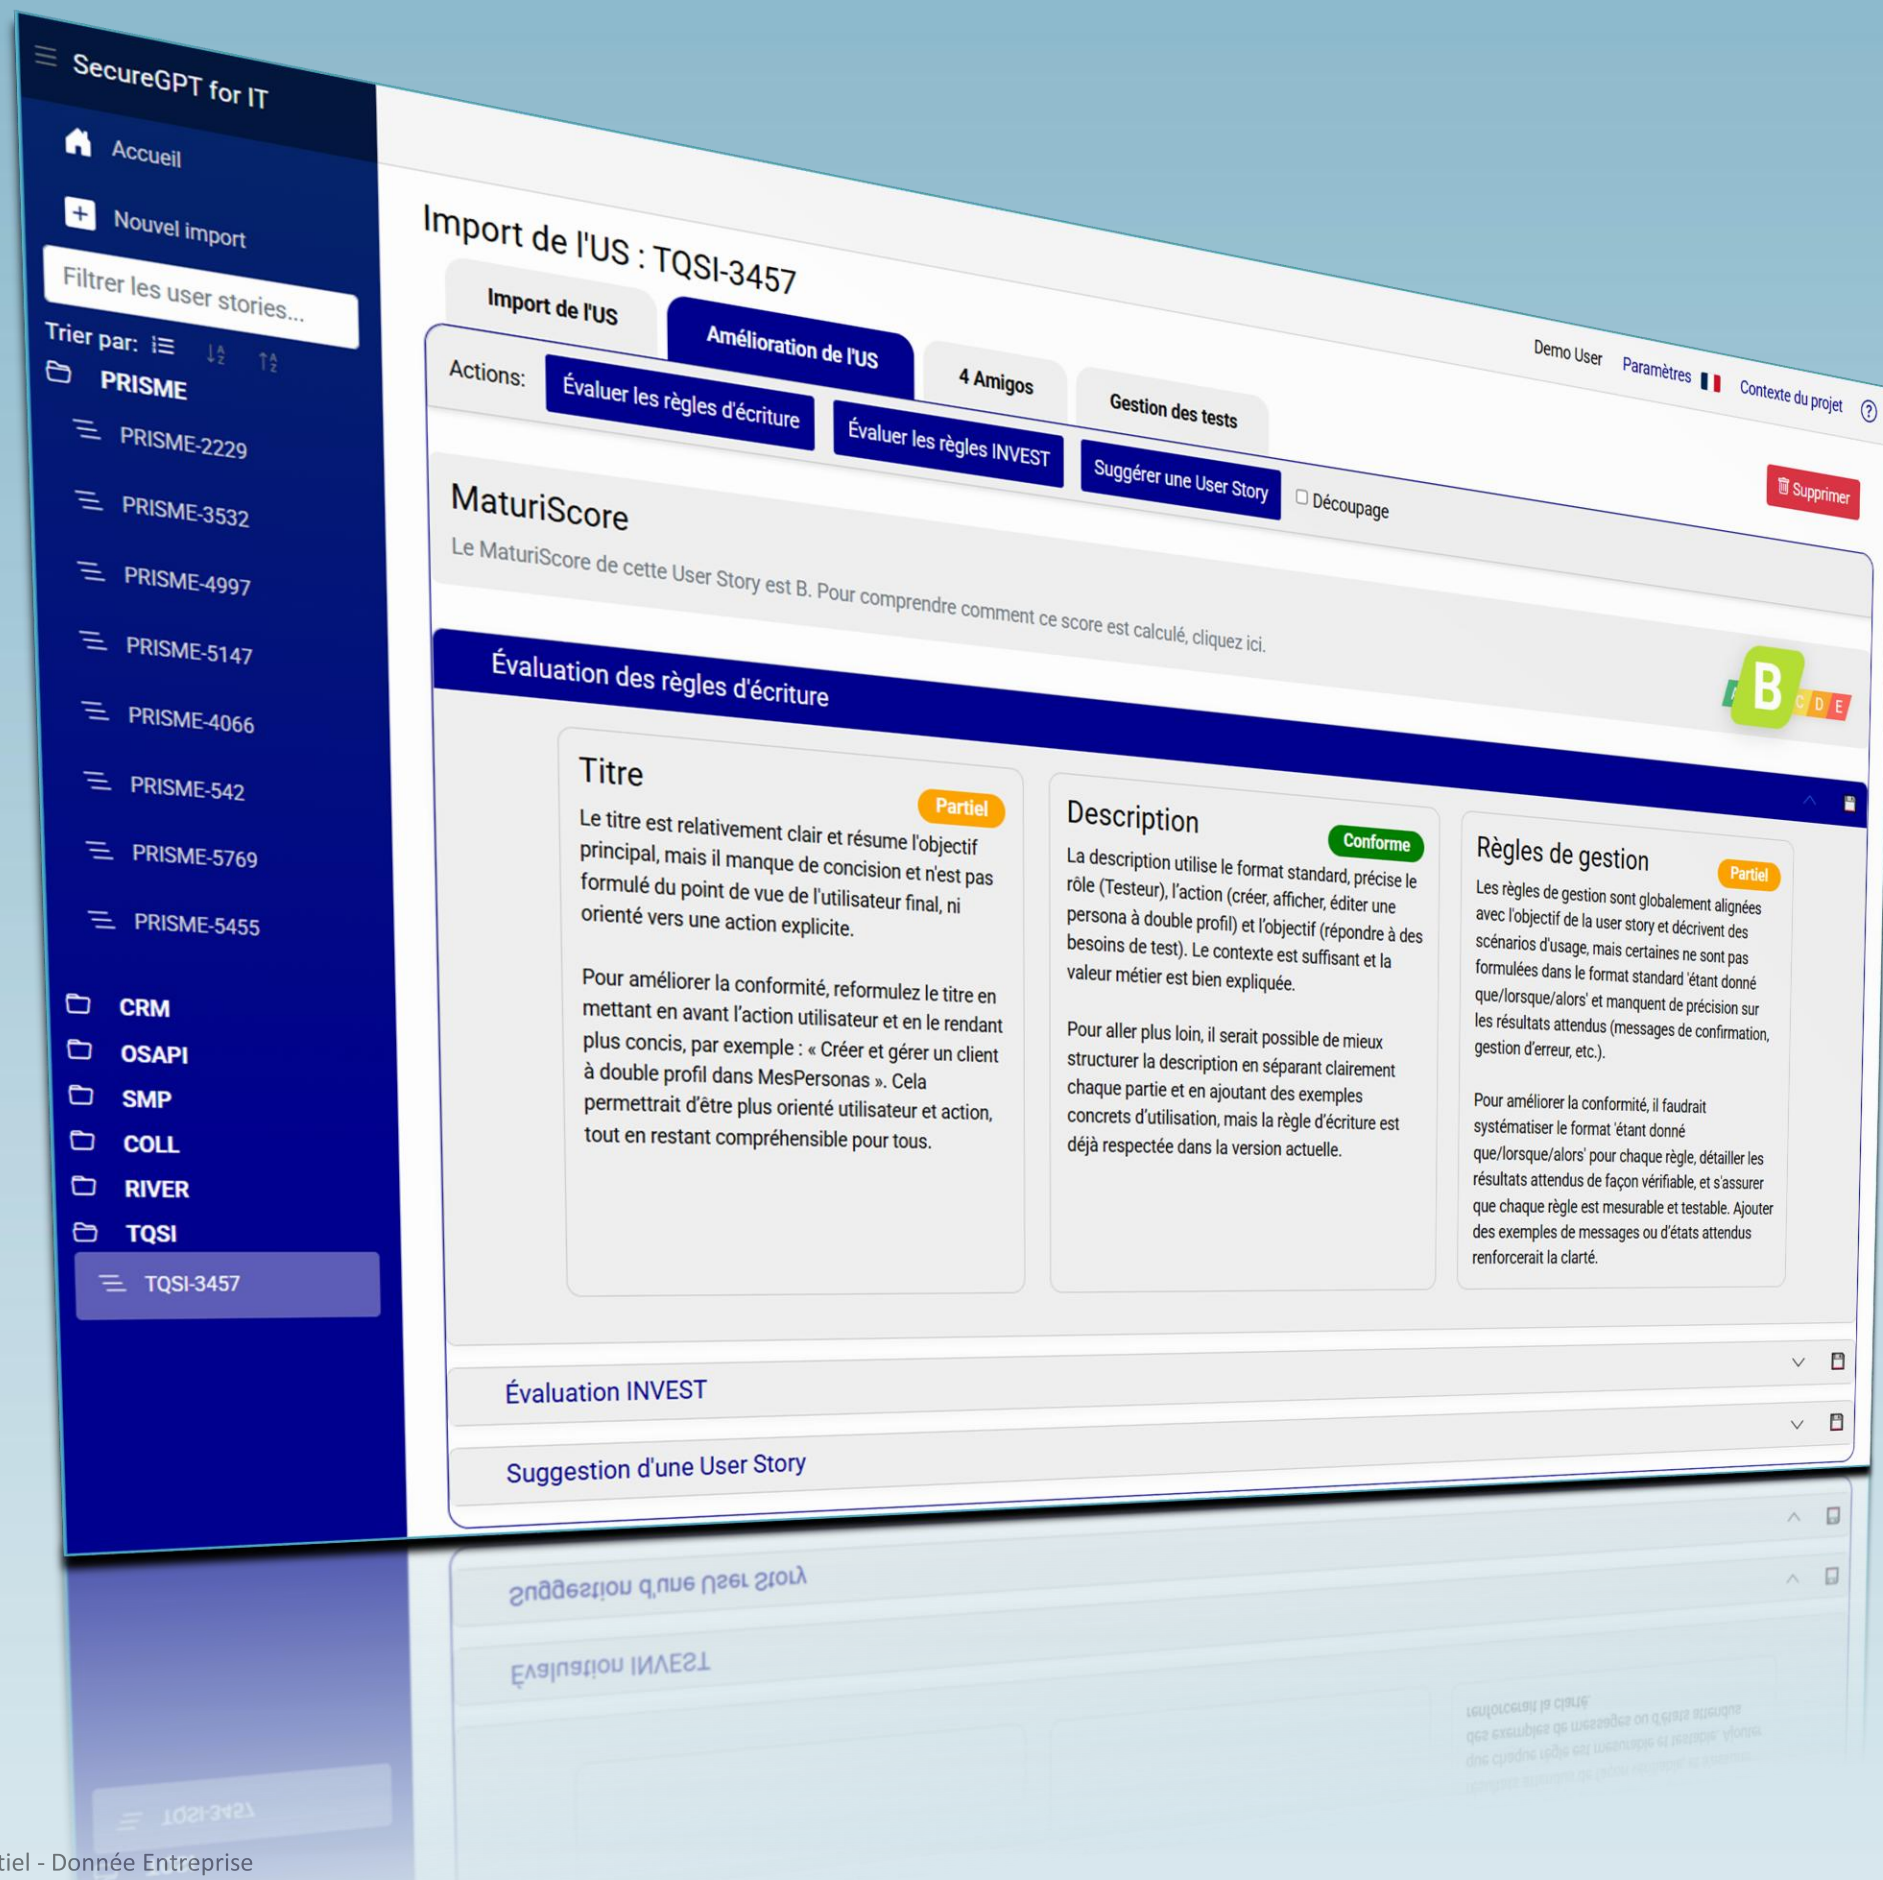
SecureGPT for IT

Accueil

Nouvel import

Filtrer les user stories...

Trier par:

PRISME

PRISME-2229

PRISME-3532

PRISME-4997

PRISME-5147

PRISME-4066

PRISME-542

PRISME-5769

PRISME-5455

CRM

OSAPI

SMP

COLL

RIVER

TQSI

TQSI-3457

Import de l'US : TQSI-3457

Demo User Paramètres Contexte du projet ?

Import de l'US | Amélioration de l'US | 4 Amigos | Gestion des tests

Actions: Évaluer les règles d'écriture | Évaluer les règles INVEST | Suggérer une User Story | Découpage

Supprimer

MaturiScore

Le MaturiScore de cette User Story est B. Pour comprendre comment ce score est calculé, cliquez ici.

B C D E

Évaluation des règles d'écriture

Titre

Partiel

Le titre est relativement clair et résume l'objectif principal, mais il manque de concision et n'est pas formulé du point de vue de l'utilisateur final, ni orienté vers une action explicite.

Pour améliorer la conformité, reformulez le titre en mettant en avant l'action utilisateur et en le rendant plus concis, par exemple : « Créer et gérer un client à double profil dans MesPersonas ». Cela permettrait d'être plus orienté utilisateur et action, tout en restant compréhensible pour tous.

Description

Conforme

La description utilise le format standard, précise le rôle (Testeur), l'action (créer, afficher, éditer une persona à double profil) et l'objectif (répondre à des besoins de test). Le contexte est suffisant et la valeur métier est bien expliquée.

Pour aller plus loin, il serait possible de mieux structurer la description en séparant clairement chaque partie et en ajoutant des exemples concrets d'utilisation, mais la règle d'écriture est déjà respectée dans la version actuelle.

Règles de gestion

Partiel

Les règles de gestion sont globalement alignées avec l'objectif de la user story et décrivent des scénarios d'usage, mais certaines ne sont pas formulées dans le format standard 'étant donné que/lorsque/alors' et manquent de précision sur les résultats attendus (messages de confirmation, gestion d'erreur, etc.).

Pour améliorer la conformité, il faudrait systématiser le format 'étant donné que/lorsque/alors' pour chaque règle, détailler les résultats attendus de façon vérifiable, et s'assurer que chaque règle est mesurable et testable. Ajouter des exemples de messages ou d'états attendus renforcerait la clarté.

Évaluation INVEST

Suggestion d'une User Story

tiel - Donnée Entreprise